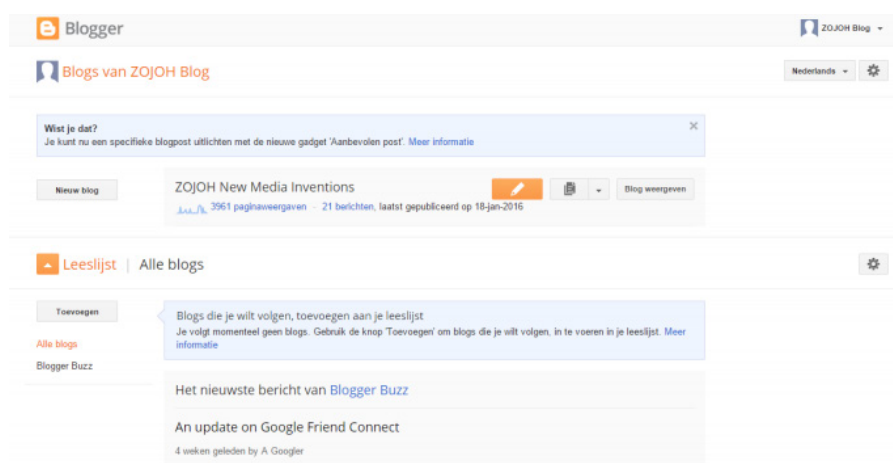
Blogger

ZOJOH Blog

Blogs van ZOJOH Blog

Nederlands

Wist je dat?
Je kunt nu een specifieke blogpost uitlichten met de nieuwe gadget 'Aanbevolen post'. Meer informatie

Nieuw blog

ZOJOH New Media Inventions

3961 paginaweergaven – 21 berichten, laatst gepubliceerd op 18-jan-2016

Blog weergeven

Leeslijst | Alle blogs

Toevoegen

Alle blogs

Blogger Buzz

Blogs die je wilt volgen, toevoegen aan je leeslijst
Je volgt momenteel geen blogs. Gebruik de knop 'Toevoegen' om blogs die je wilt volgen, in te voeren in je leeslijst. Meer informatie

Het nieuwste bericht van Blogger Buzz

An update on Google Friend Connect

4 weken geleden by A Googler